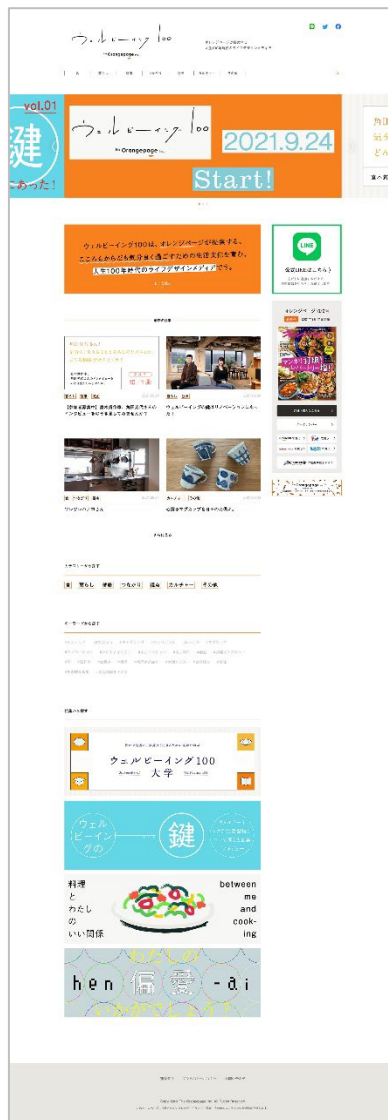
ウェルビーイング100
by Orangepage

vol.01
鍵
にあった!

ウェルビーイング100
by Orangepage

2021.9.24
Start!

ウェルビーイング100は、オレンジページが発信する、
こころもからだも気分良く過ごすための生活文化を創る、
人生100年時代のライフデザインメディアです。

LINE

料理
と
わたし
の
いい関係

between
me
and
cook-
ing

ウェルビーイング100
大学

ウェル
ビーイング
の
鍵

hen 偏 愛 -ai